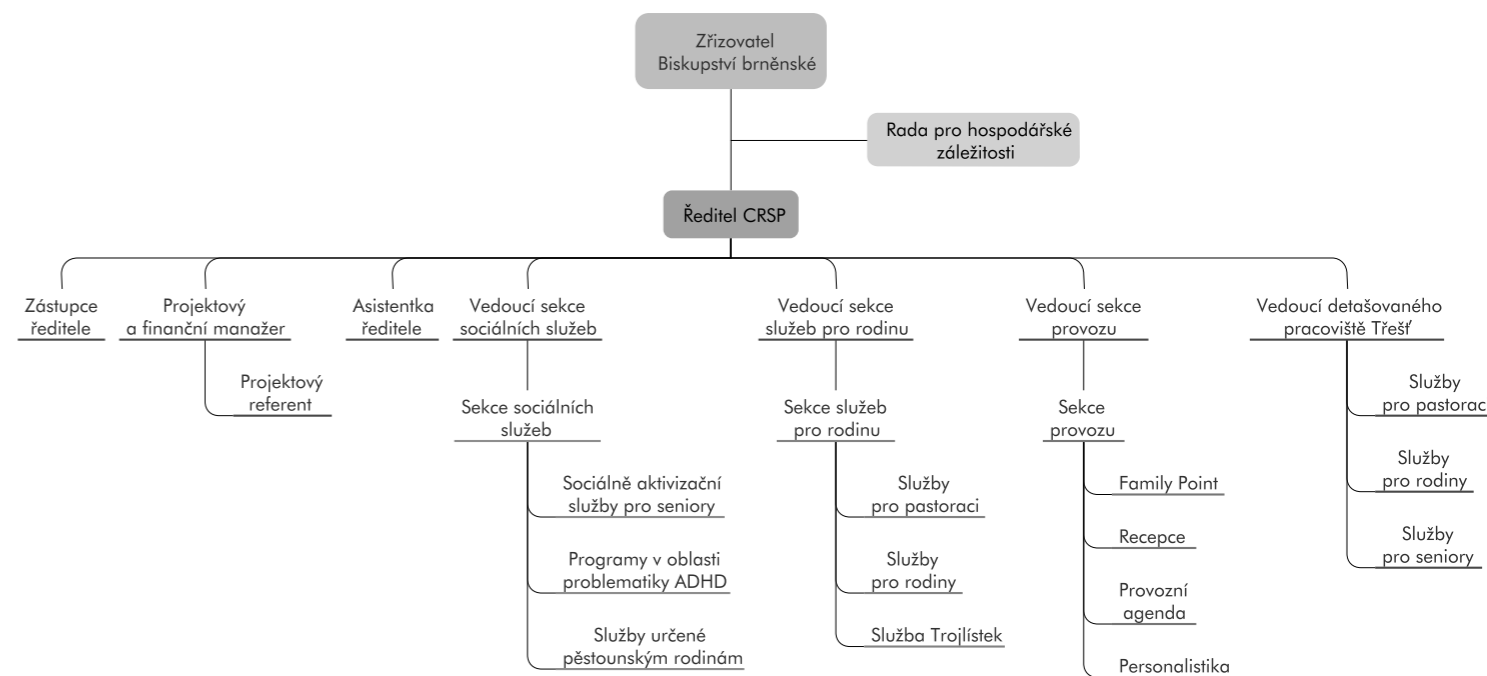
Zřizovatel
Biskupství brněnské

Rada pro hospodářské záležitosti

Ředitel CRSP

Zástupce ředitele

Projektový a finanční manažer

Projektový referent

Asistentka ředitele

Vedoucí sekce sociálních služeb

Sekce sociálních služeb

Sociálně aktivizační služby pro seniory

Programy v oblasti problematiky ADHD

Služby určené pěstounským rodinám

Vedoucí sekce služeb pro rodinu

Sekce služeb pro rodinu

Služby pro pastoraci

Služby pro rodiny

Služba Trojlístek

Vedoucí sekce provozu

Sekce provozu

Family Point

Recepce

Provozní agenda

Personalistika

Vedoucí detašovaného pracoviště Třešť

Služby pro pastorac

Služby pro rodiny

Služby pro seniory